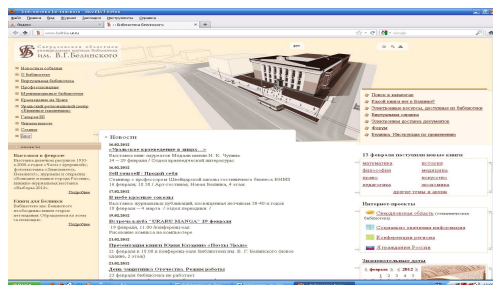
Файл Правка Вид Журнал Закладки Инструменты Справка

Свердловская областная универсальная научная библиотека им. В.Г. Белинского

Новости и события
О библиотеке
Виртуальная библиотека
Профессионалам
Муниципальные библиотеки
Краеведение на Урале
Уральский региональный центр «Прав. информация»
Галерея III

Поиск в каталоге
Какой книги нет в Бизнесе?
Электронные ресурсы, доступные из библиотеки
Виртуальная справка
Электронная доставка документов
Форум
Издания. Инструкция по применению

Новости

14.02.2012
«Уральское краеведение в лицах...»

14.02.2012
Still Smart@: Продай себя

17.02.2012
И небо красное соколы

Встреча клуба "OKABE MANGA" 19 февраля

Презентация книги Юлии Казарин «Почты Тесно»

День защитника Отечества. Режим работы

15 февраля поступили новые книги
математика
философия
право
педагогика

Интернет-проекты
Свердловская область
Социальное значение информации
Конференции online

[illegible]